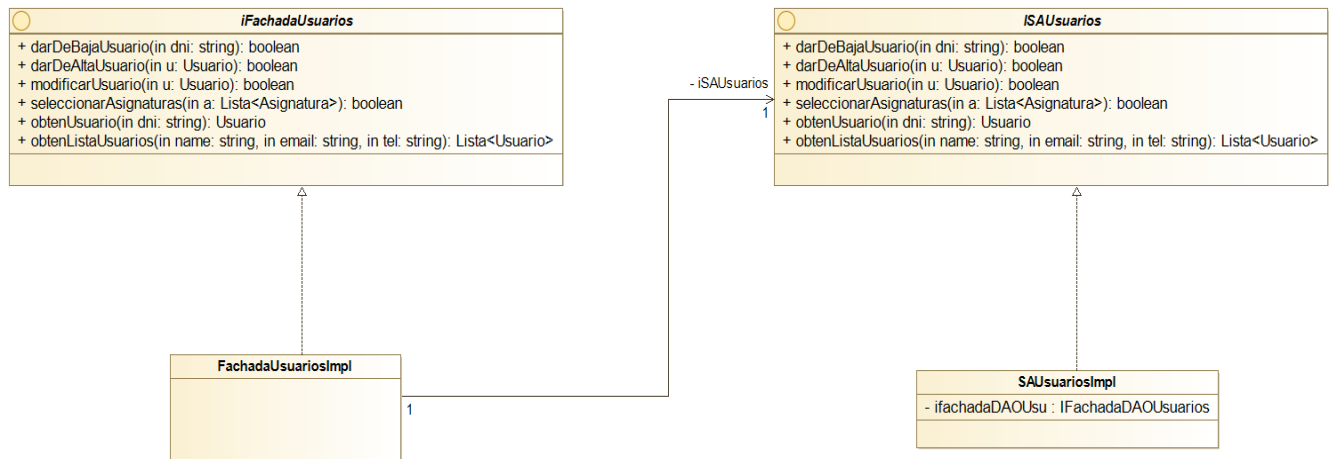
iFachadaUsuarios

+ darDeBajaUsuario(in dni: string): boolean
+ darDeAltaUsuario(in u: Usuario): boolean
+ modificarUsuario(in u: Usuario): boolean
+ seleccionarAsignaturas(in a: Lista<Asignatura>): boolean
+ obtenUsuario(in dni: string): Usuario
+ obtenListaUsuarios(in name: string, in email: string, in tel: string): Lista<Usuario>

- iSAUsuarios
1

ISAUsuarios

+ darDeBajaUsuario(in dni: string): boolean
+ darDeAltaUsuario(in u: Usuario): boolean
+ modificarUsuario(in u: Usuario): boolean
+ seleccionarAsignaturas(in a: Lista<Asignatura>): boolean
+ obtenUsuario(in dni: string): Usuario
+ obtenListaUsuarios(in name: string, in email: string, in tel: string): Lista<Usuario>

FachadaUsuariosImpl

1

SAUsuariosImpl

- ifachadaDAOUsu : IFachadaDAOUsuarios